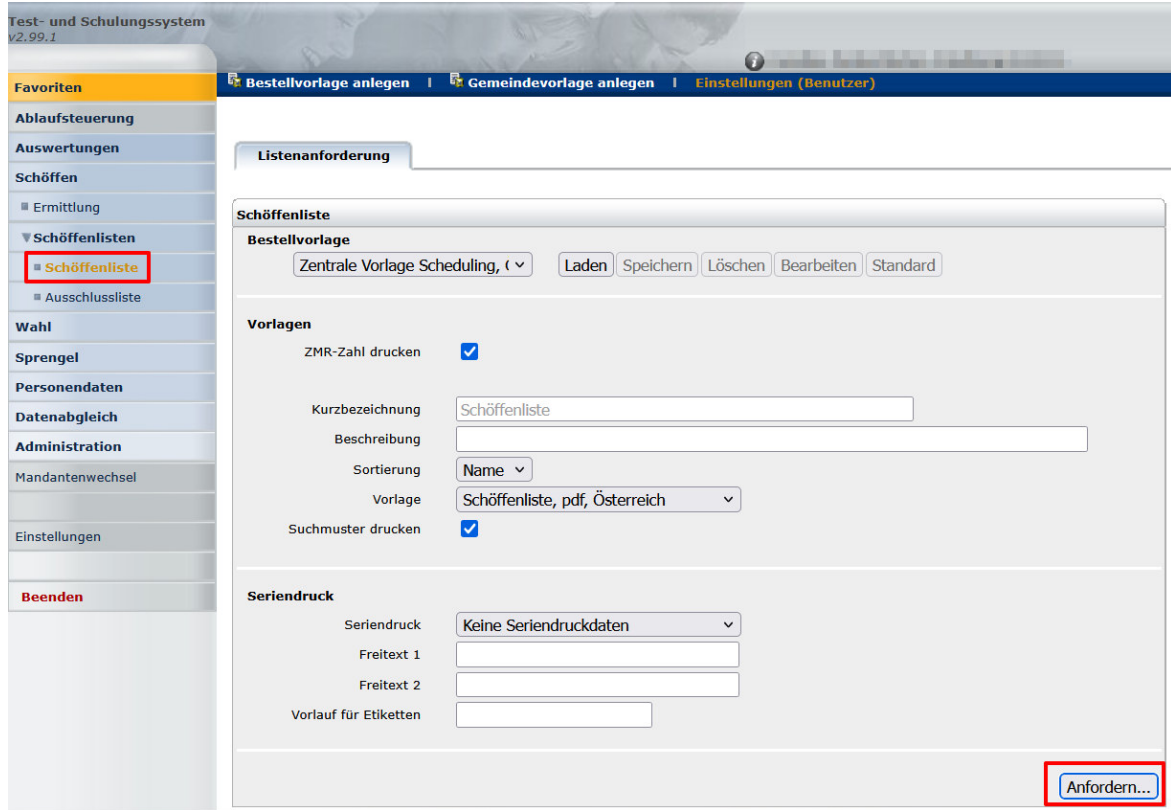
Test- und Schulungssystem
v2.99.1

Favoriten
Ablaufsteuerung
Auswertungen
Schöffen
Ermittlung
Schöffenlisten
Schöffenliste
Ausschlussliste
Wahl
Sprengel
Personendaten
Datenabgleich
Administration
Mandantenwechsel
Einstellungen
Beenden

Bestellvorlage anlegen | Gemeindevorlage anlegen | Einstellungen (Benutzer)

Listenanforderung

Schöffenliste

Bestellvorlage
Zentrale Vorlage Scheduling, ( Laden Speichern Löschen Bearbeiten Standard

Vorlagen
ZMR-Zahl drucken
Kurzbezeichnung Schöffenliste
Beschreibung
Sortierung Name
Vorlage Schöffenliste, pdf, Österreich
Suchmuster drucken

Seriendruck
Seriendruck Keine Seriendruckdaten
Freitext 1
Freitext 2
Vorlauf für Etiketten

Anfordern...